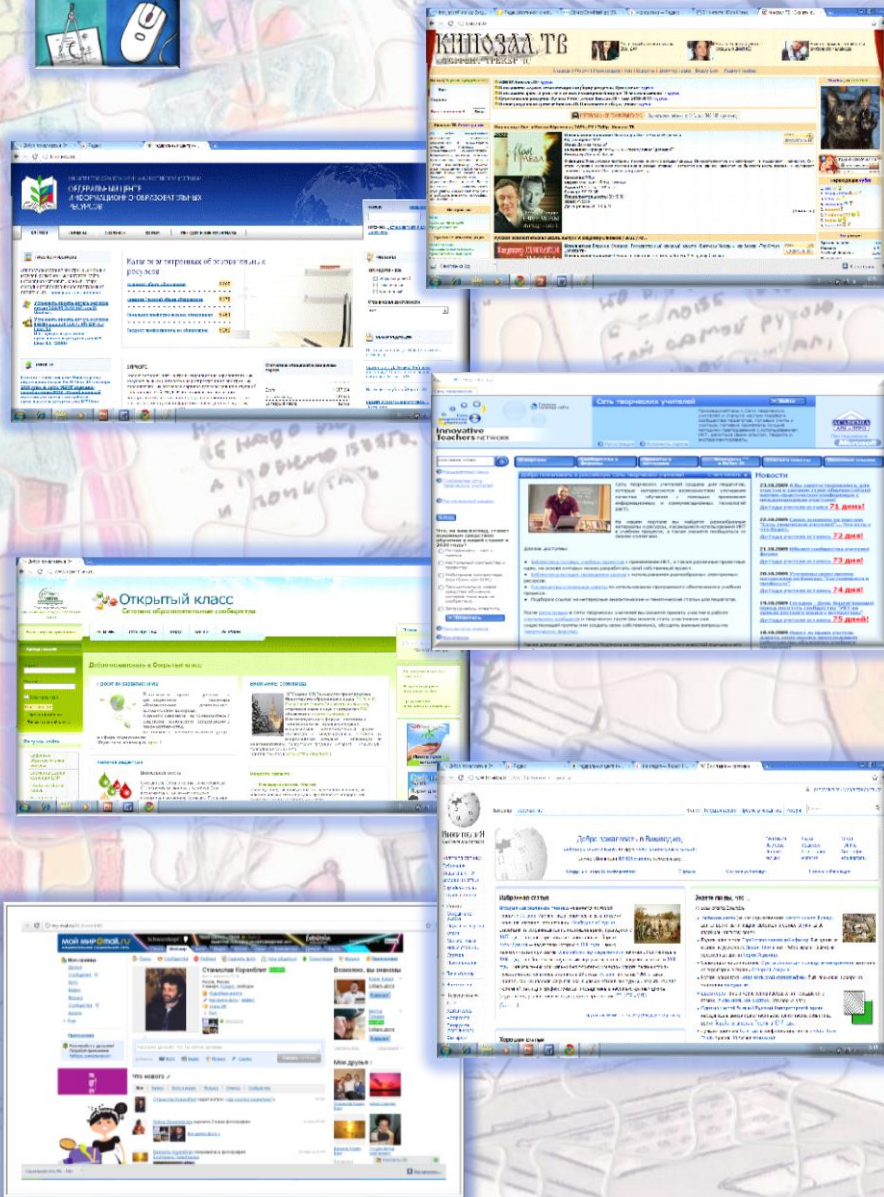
КИНОЗАЛ.ТВ

ФЕДЕРАЛЬНЫЙ ЦЕНТР ИНФОРМАЦИОННО-ОБРАЗОВАТЕЛЬНЫХ РЕСУРСОВ

Каталог электронных образовательных ресурсов

Сеть творческих учителей

Innovative Teachers NETWORK

Новости

71 день!

72 дня!

73 дня!

74 дня!

75 дней!

Открытый класс

Сетевые образовательные сообщества

Добро пожаловать в Открытый класс

Добро пожаловать в Википедию,

Избранная статья

Знаете ли вы, что...

Хорошие статьи

мой мир@mail.ru

Станислав Коробейников

Возможно, вы знакомы

Что нового

Мои друзья

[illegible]